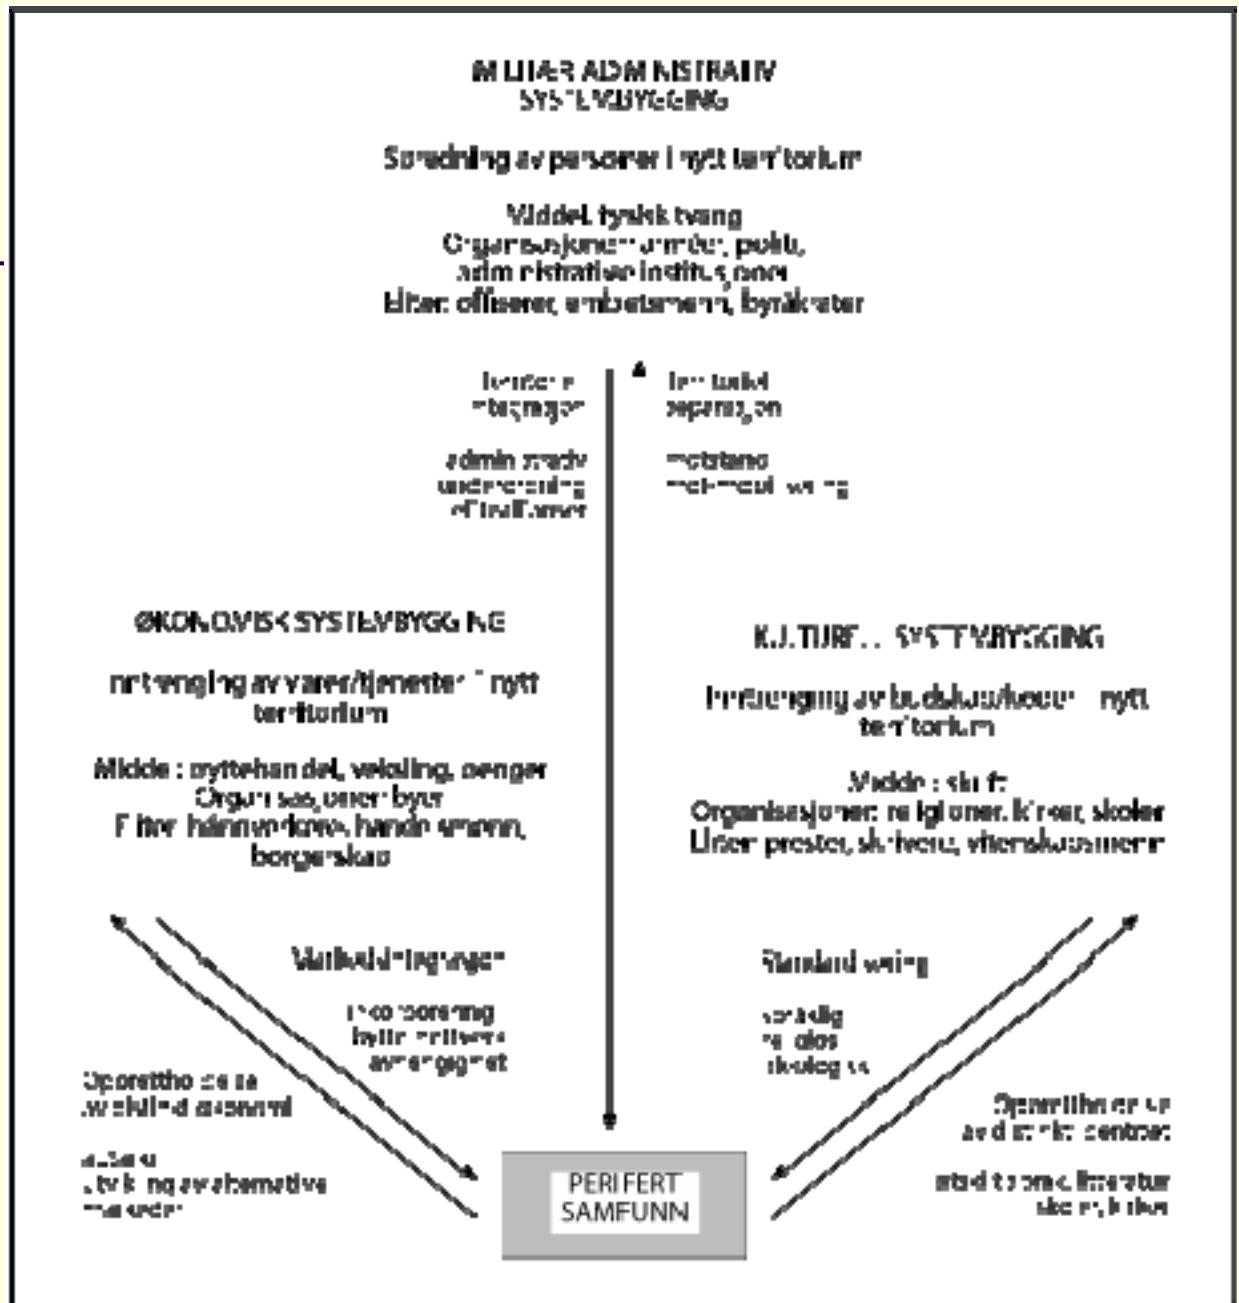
MILITÆR ADMINISTRATIV SYSTEMBYGGING

Spredning av personer i nytt territorium

Middel: fysisk tvang
Organisasjoner: armeer, politi, administrative institusjoner
Eliter: offiserer, embetsmenn, byråkrater

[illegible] integrasjon

admin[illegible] underordning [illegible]

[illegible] separasjon

motstand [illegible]

ØKONOMISK SYSTEMBYGGING

Inntrenging av varer/tjenester i nytt territorium

Middel: byttehandel, veksling, penger
Organisasjoner: byer
Eliter: håndverkere, handelsmenn, borgerskap

Markedsintegrasjon

Inkorporering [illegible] avhengighet

Opprettholdelse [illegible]

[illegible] av alternative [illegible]

KULTURELL SYSTEMBYGGING

Inntrenging av budskap/koder i nytt territorium

Middel: skrift
Organisasjoner: religioner, kirker, skoler
Eliter: prester, skrivere, vitenskapsmenn

Standardisering

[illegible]

Opprettholdelse av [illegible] sentre

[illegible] litteratur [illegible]

PERIFERT SAMFUNN